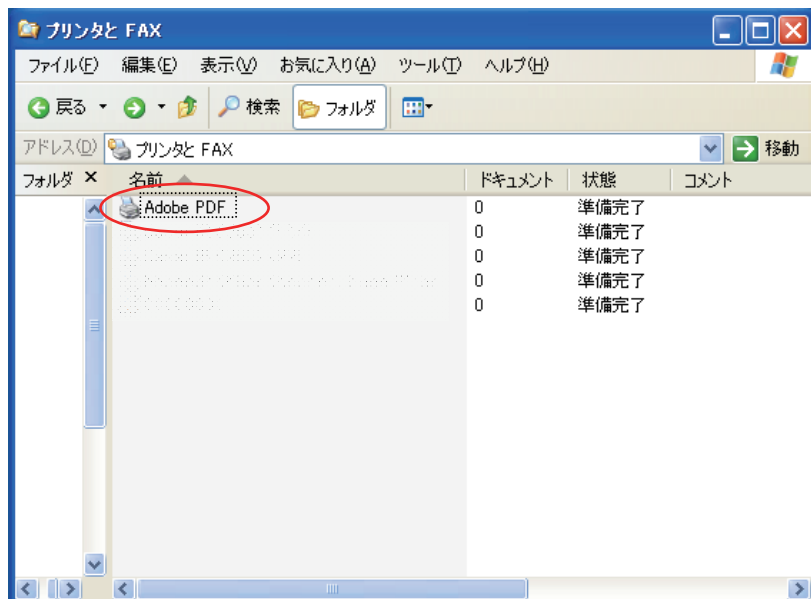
プリンタと FAX

ファイル(F) 編集(E) 表示(V) お気に入り(A) ツール(T) ヘルプ(H)

戻る 検索 フォルダ

アドレス(D) プリンタと FAX 移動

フォルダ ×

| 名前 | ドキュメント | 状態 | コメント |
|---|---|---|---|
| Adobe PDF | 0 | 準備完了 | |
| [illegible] | 0 | 準備完了 | |
| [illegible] | 0 | 準備完了 | |
| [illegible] | 0 | 準備完了 | |
| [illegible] | 0 | 準備完了 | |